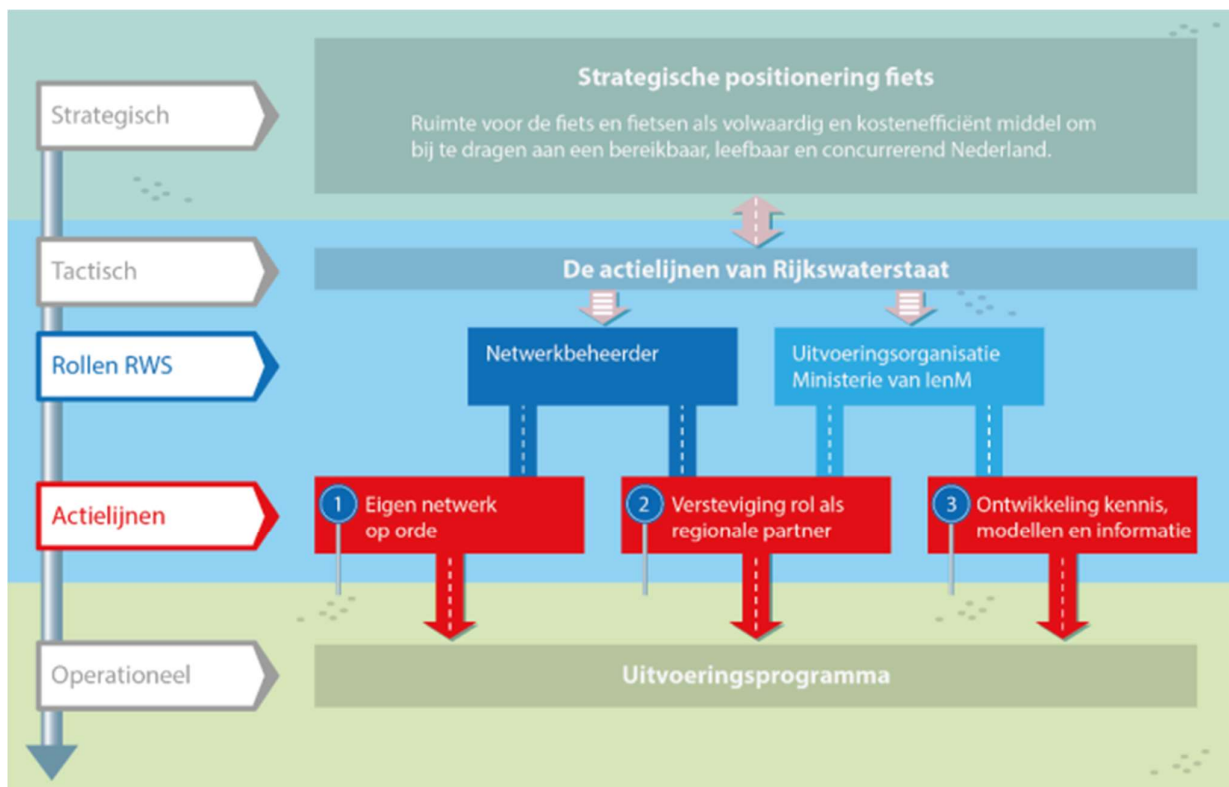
Strategisch

Strategische positionering fiets

Ruimte voor de fiets en fietsen als volwaardig en kostenefficiënt middel om bij te dragen aan een bereikbaar, leefbaar en concurrerend Nederland.

Tactisch

De actielijnen van Rijkswaterstaat

Rollen RWS

Netwerkbeheerder

Uitvoeringsorganisatie Ministerie van IenM

Actielijnen

1 Eigen netwerk op orde

2 Versteviging rol als regionale partner

3 Ontwikkeling kennis, modellen en informatie

Operationeel

Uitvoeringsprogramma